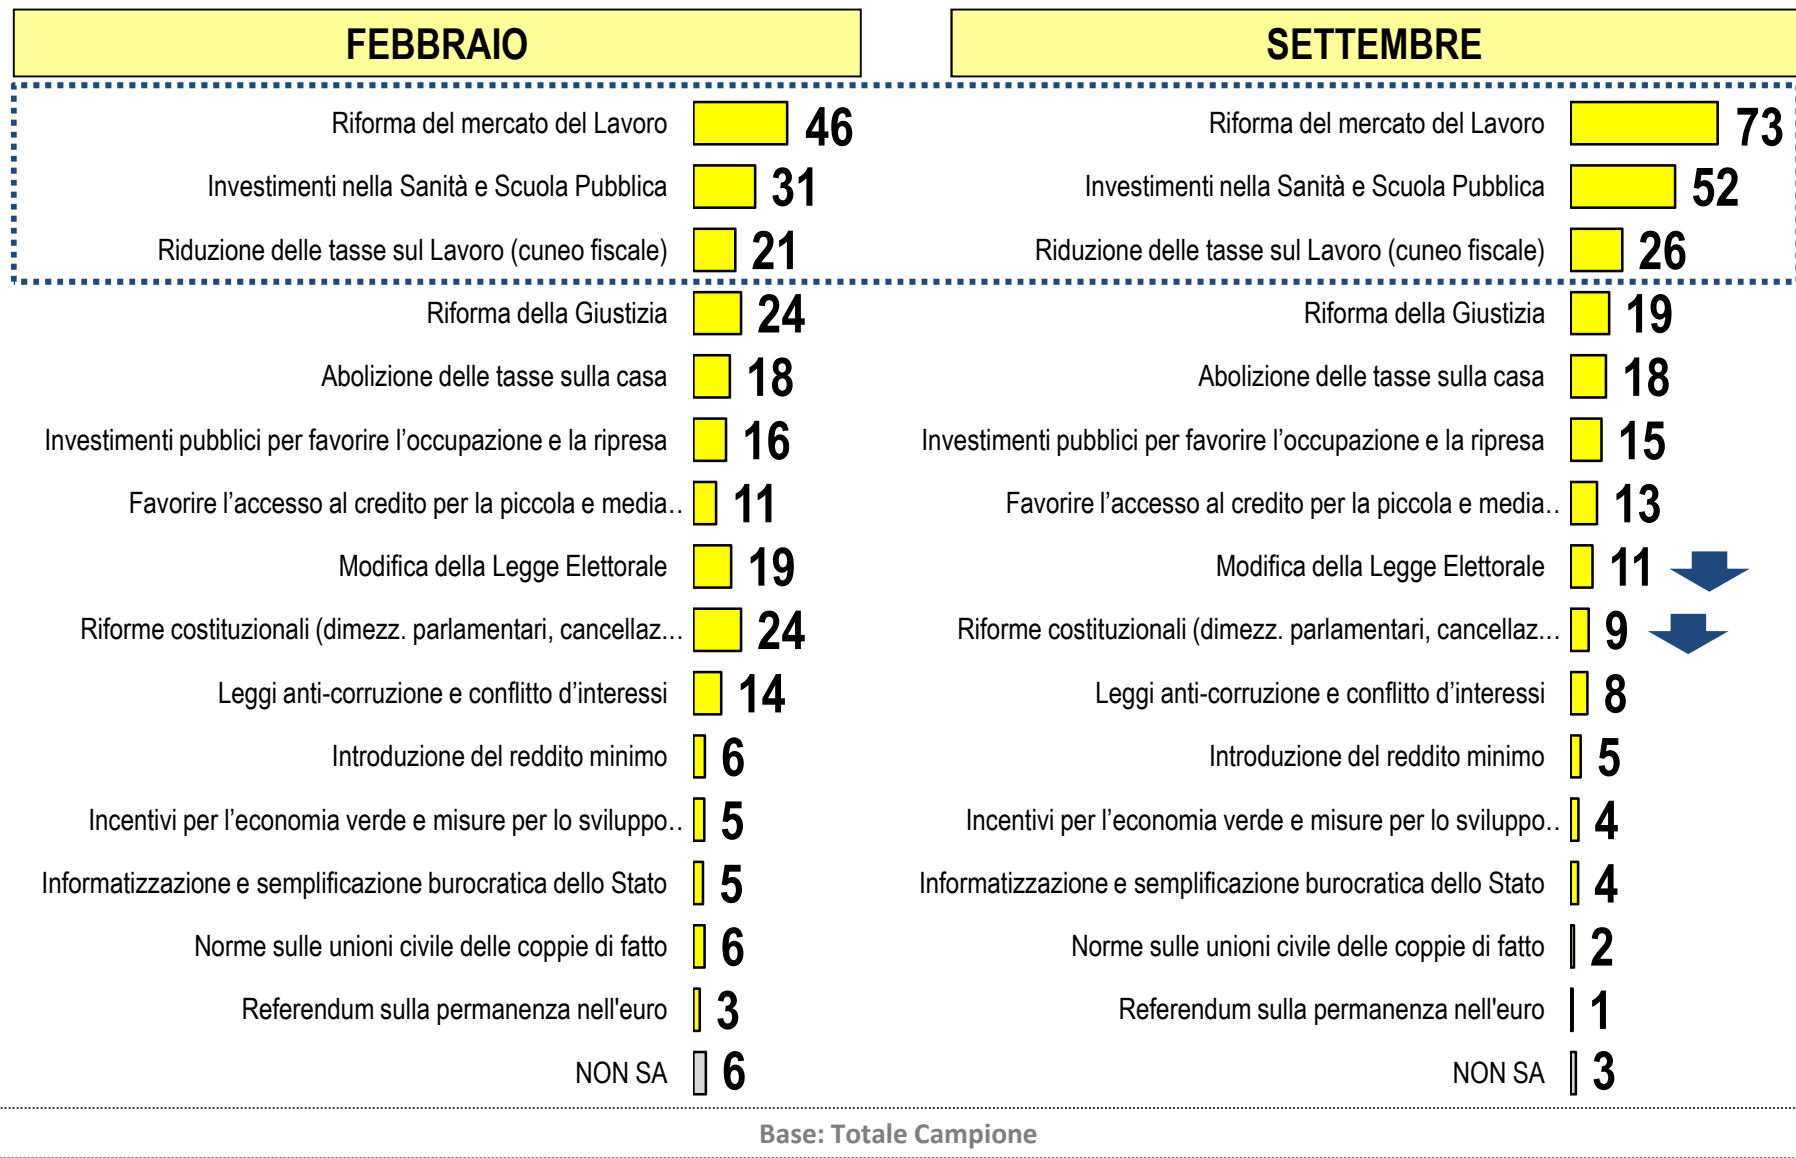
FEBBRAIO

Riforma del mercato del Lavoro 46
Investimenti nella Sanità e Scuola Pubblica 31
Riduzione delle tasse sul Lavoro (cuneo fiscale) 21
Riforma della Giustizia 24
Abolizione delle tasse sulla casa 18
Investimenti pubblici per favorire l'occupazione e la ripresa 16
Favorire l'accesso al credito per la piccola e media.. 11
Modifica della Legge Elettorale 19
Riforme costituzionali (dimezz. parlamentari, cancellaz... 24
Leggi anti-corruzione e conflitto d'interessi 14
Introduzione del reddito minimo 6
Incentivi per l'economia verde e misure per lo sviluppo.. 5
Informatizzazione e semplificazione burocratica dello Stato 5
Norme sulle unioni civile delle coppie di fatto 6
Referendum sulla permanenza nell'euro 3
NON SA 6

SETTEMBRE

Riforma del mercato del Lavoro 73
Investimenti nella Sanità e Scuola Pubblica 52
Riduzione delle tasse sul Lavoro (cuneo fiscale) 26
Riforma della Giustizia 19
Abolizione delle tasse sulla casa 18
Investimenti pubblici per favorire l'occupazione e la ripresa 15
Favorire l'accesso al credito per la piccola e media.. 13
Modifica della Legge Elettorale 11
Riforme costituzionali (dimezz. parlamentari, cancellaz... 9
Leggi anti-corruzione e conflitto d'interessi 8
Introduzione del reddito minimo 5
Incentivi per l'economia verde e misure per lo sviluppo.. 4
Informatizzazione e semplificazione burocratica dello Stato 4
Norme sulle unioni civile delle coppie di fatto 2
Referendum sulla permanenza nell'euro 1
NON SA 3

Base: Totale Campione